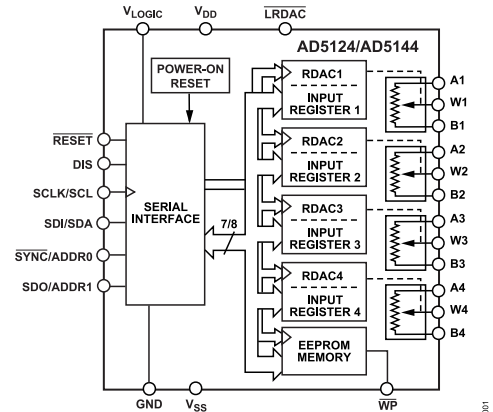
$V_{LOGIC}$ $V_{DD}$ $\overline{LRDAC}$

AD5124/AD5144

POWER-ON RESET

$\overline{RESET}$

DIS

SCLK/SCL

SDI/SDA

$\overline{SYNC}$/ADDR0

SDO/ADDR1

SERIAL INTERFACE

7/8

RDAC1

INPUT REGISTER 1

RDAC2

INPUT REGISTER 2

RDAC3

INPUT REGISTER 3

RDAC4

INPUT REGISTER 4

EEPROM MEMORY

A1
W1
B1
A2
W2
B2
A3
W3
B3
A4
W4
B4

GND $V_{SS}$ $\overline{WP}$

001